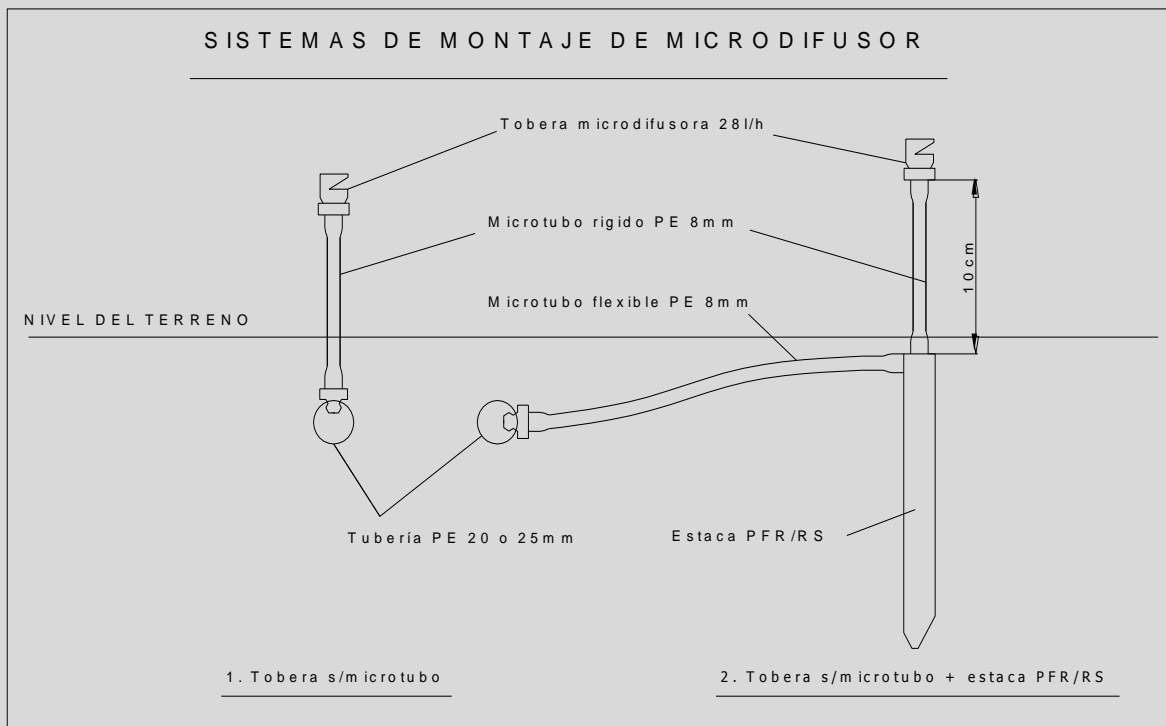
SISTEMAS DE MONTAJE DE MICRODIFUSOR

Tobera microdifusora 28l/h

Microtubo rigido PE 8mm

10cm

Microtubo flexible PE 8mm

NIVEL DEL TERRENO

Tubería PE 20 o 25mm

Estaca PFR/RS

1. Tobera s/microtubo

2. Tobera s/microtubo + estaca PFR/RS